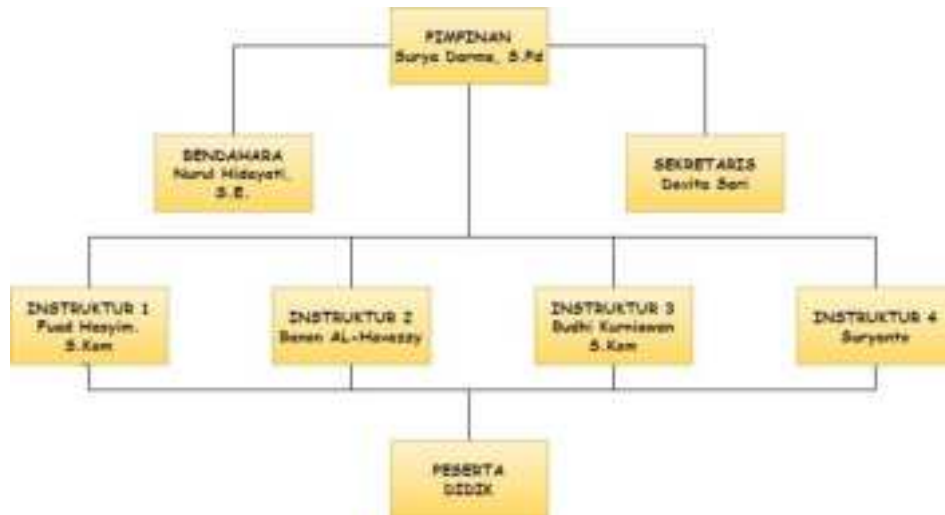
PIMPINAN
Surya Darma, S.Pd

BENDAHARA
Nurul Hidayati, S.E.

SEKRETARIS
Devita Sari

INSTRUKTUR 1
Fuad Hasyim, S.Kom

INSTRUKTUR 2
Banan AL-Hawazzy

INSTRUKTUR 3
Budhi Kurniawan S.Kom

INSTRUKTUR 4
Suryanto

PESERTA
DIDIK